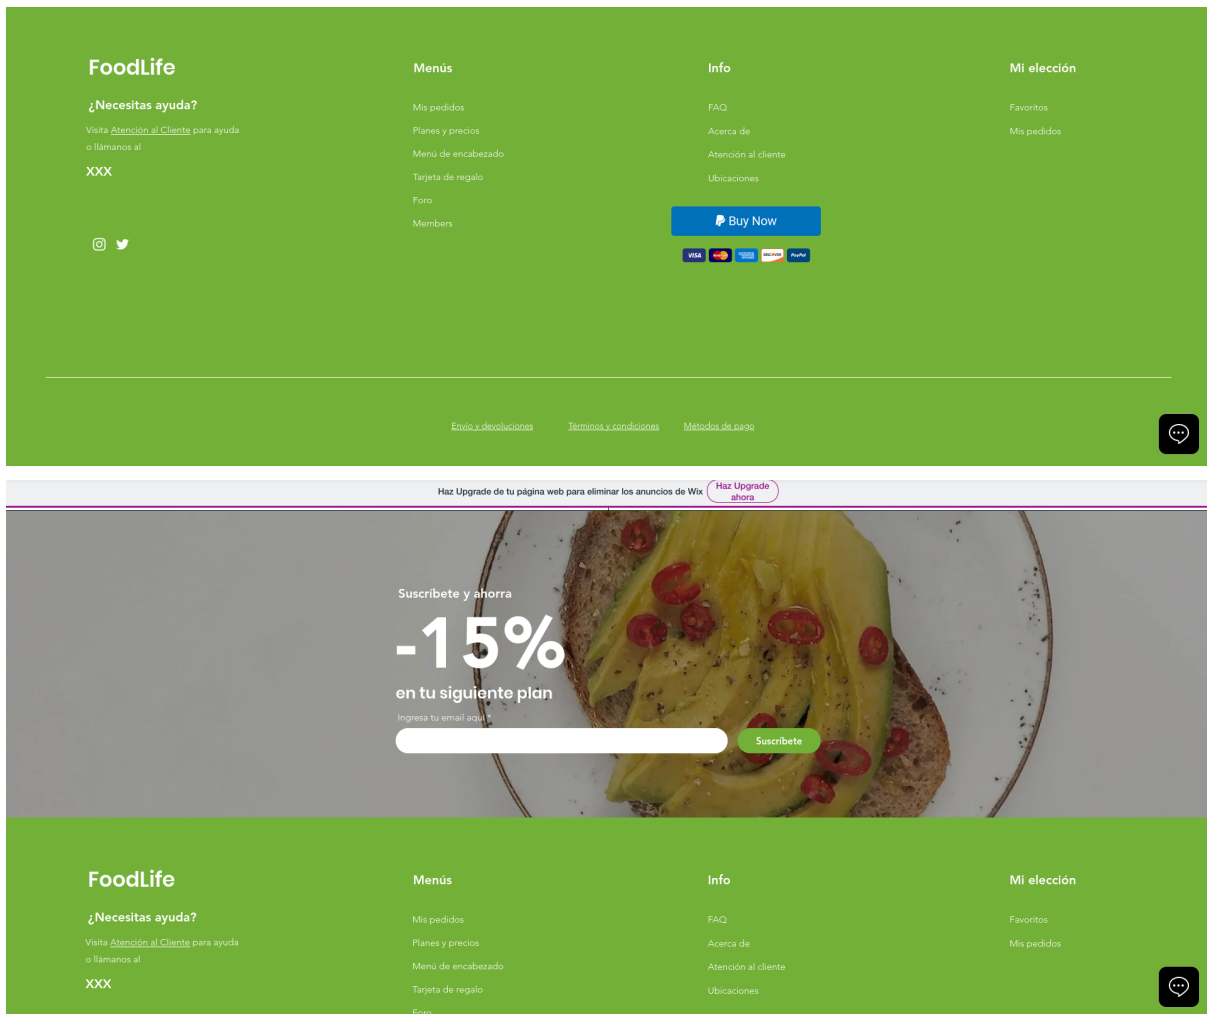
FoodLife

¿Necesitas ayuda?

Visita Atención al Cliente para ayuda o llámanos al

XXX

Menús

Mis pedidos

Planes y precios

Menú de encabezado

Tarjeta de regalo

Foro

Members

Info

FAQ

Acerca de

Atención al cliente

Ubicaciones

Buy Now

VISA DISCOVER PayPal

Mi elección

Favoritos

Mis pedidos

Envío y devoluciones Términos y condiciones Métodos de pago

Haz Upgrade de tu página web para eliminar los anuncios de Wix Haz Upgrade ahora

Suscríbete y ahorra

-15%

en tu siguiente plan

Ingresa tu email aquí

Suscríbete

FoodLife

¿Necesitas ayuda?

Visita Atención al Cliente para ayuda o llámanos al

XXX

Menús

Mis pedidos

Planes y precios

Menú de encabezado

Tarjeta de regalo

Foro

Info

FAQ

Acerca de

Atención al cliente

Ubicaciones

Mi elección

Favoritos

Mis pedidos